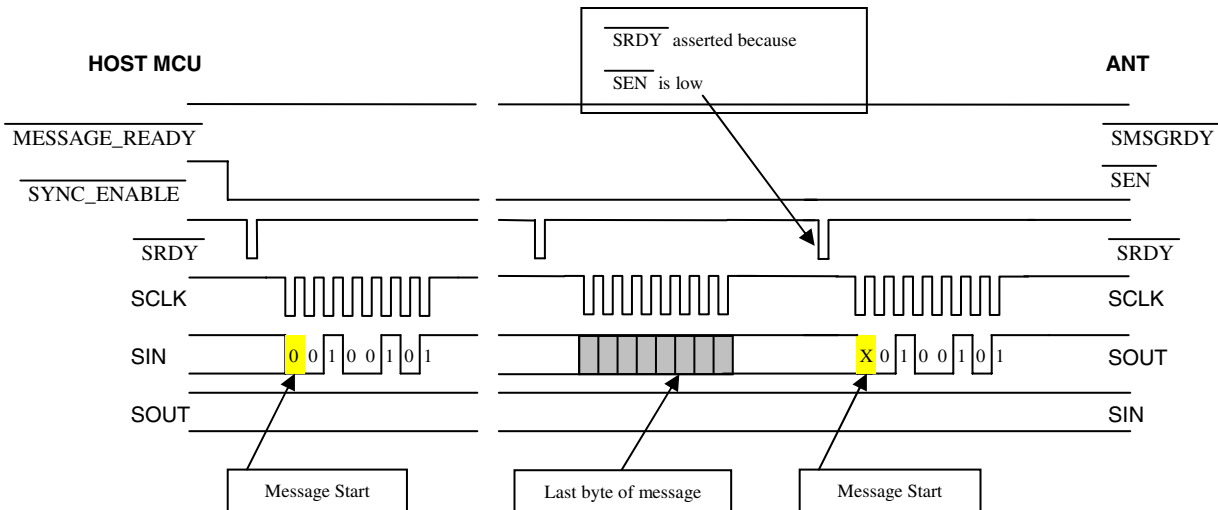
$\overline{SRDY}$ asserted because $\overline{SEN}$ is low

HOST MCU

ANT

$\overline{MESSAGE\_READY}$

$\overline{SMSGRDY}$

$\overline{SYNC\_ENABLE}$

$\overline{SEN}$

$\overline{SRDY}$

$\overline{SRDY}$

SCLK

SCLK

SIN

0 0 1 0 0 1 0 1

X 0 1 0 0 1 0 1

SOUT

SOUT

SIN

Message Start

Last byte of message

Message Start